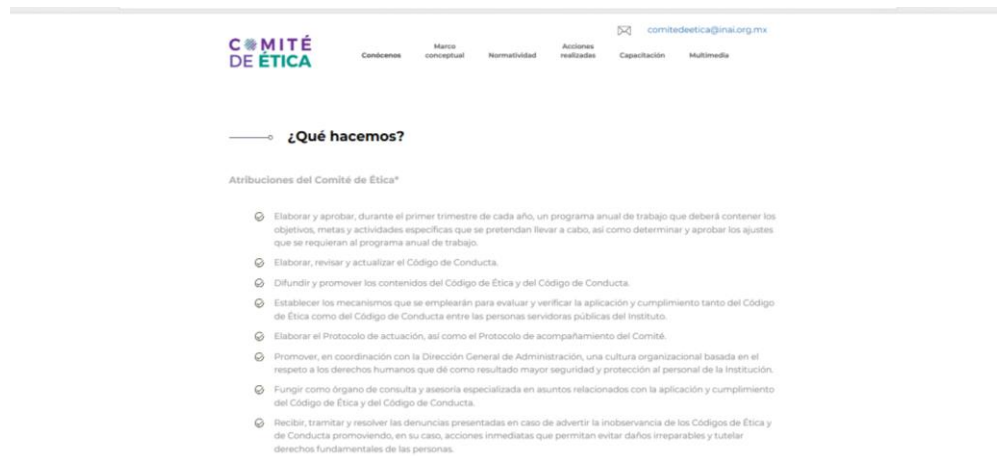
comitedeetica@inai.org.mx

COMITÉ DE ÉTICA

Conócenos
Marco conceptual
Normatividad
Acciones realizadas
Capacitación
Multimedia

¿Qué hacemos?

Atribuciones del Comité de Ética*

Elaborar y aprobar, durante el primer trimestre de cada año, un programa anual de trabajo que deberá contener los objetivos, metas y actividades específicas que se pretendan llevar a cabo, así como determinar y aprobar los ajustes que se requieran al programa anual de trabajo.

Elaborar, revisar y actualizar el Código de Conducta.

Difundir y promover los contenidos del Código de Ética y del Código de Conducta.

Establecer los mecanismos que se emplearán para evaluar y verificar la aplicación y cumplimiento tanto del Código de Ética como del Código de Conducta entre las personas servidoras públicas del Instituto.

Elaborar el Protocolo de actuación, así como el Protocolo de acompañamiento del Comité.

Promover, en coordinación con la Dirección General de Administración, una cultura organizacional basada en el respeto a los derechos humanos que dé como resultado mayor seguridad y protección al personal de la Institución.

Fungir como órgano de consulta y asesoría especializada en asuntos relacionados con la aplicación y cumplimiento del Código de Ética y del Código de Conducta.

Recibir, tramitar y resolver las denuncias presentadas en caso de advertir la inobservancia de los Códigos de Ética y de Conducta promoviendo, en su caso, acciones inmediatas que permitan evitar daños irreparables y tutelar derechos fundamentales de las personas.